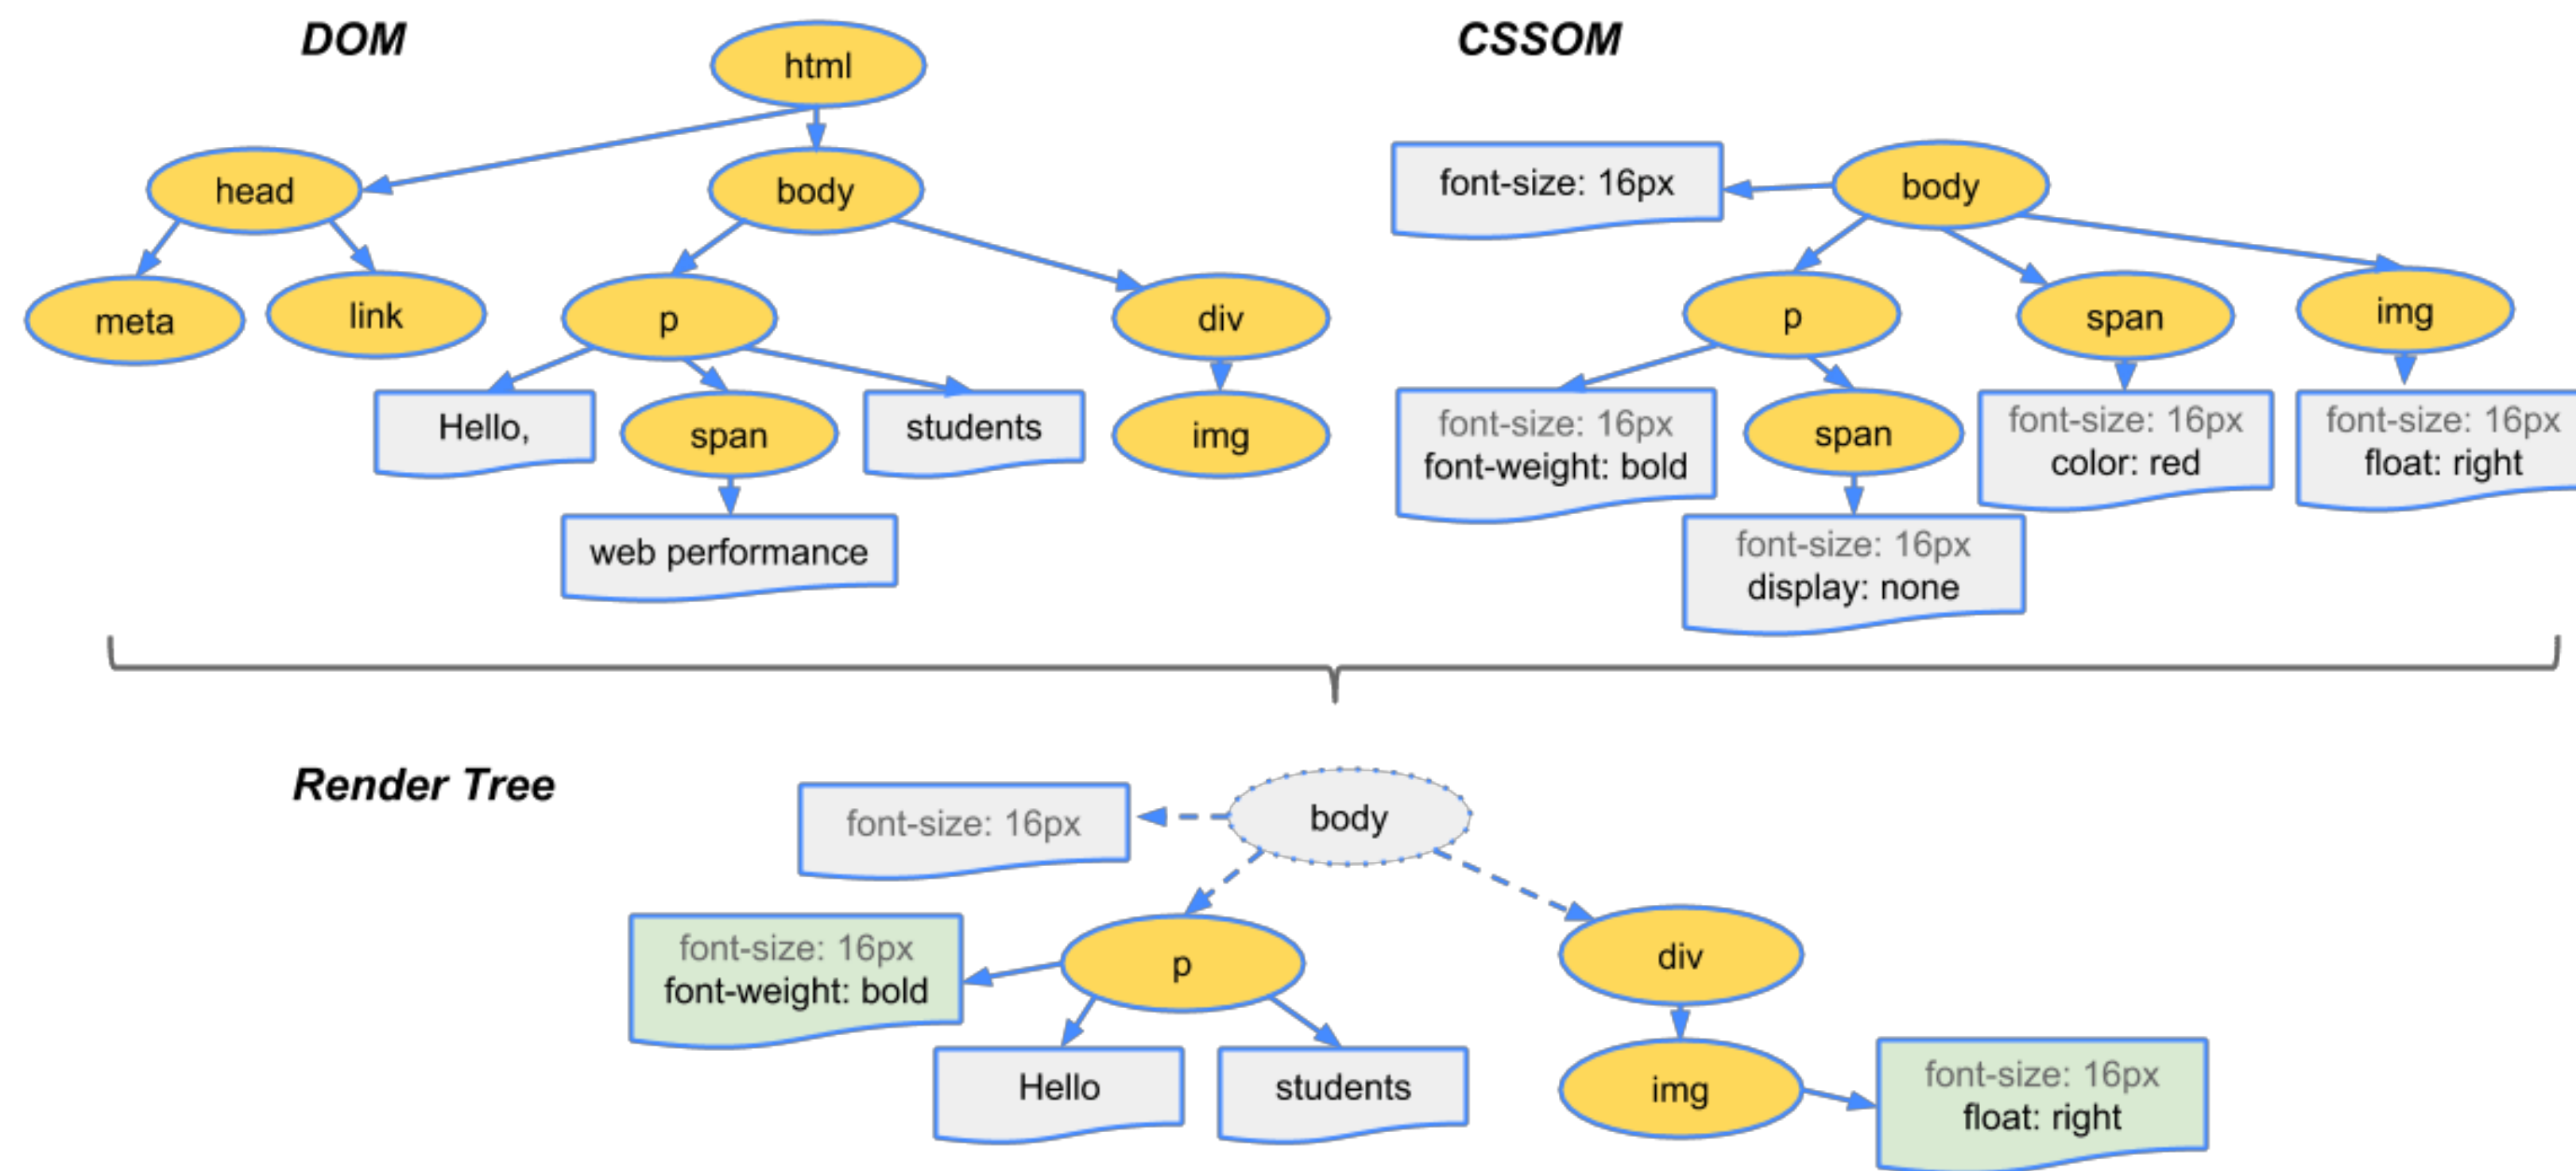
DOM

html

head

body

meta

link

p

div

Hello,

span

students

img

web performance

CSSOM

font-size: 16px

body

p

span

img

font-size: 16px
font-weight: bold

span

font-size: 16px
color: red

font-size: 16px
float: right

font-size: 16px
display: none

Render Tree

font-size: 16px

body

font-size: 16px
font-weight: bold

p

div

Hello

students

img

font-size: 16px
float: right